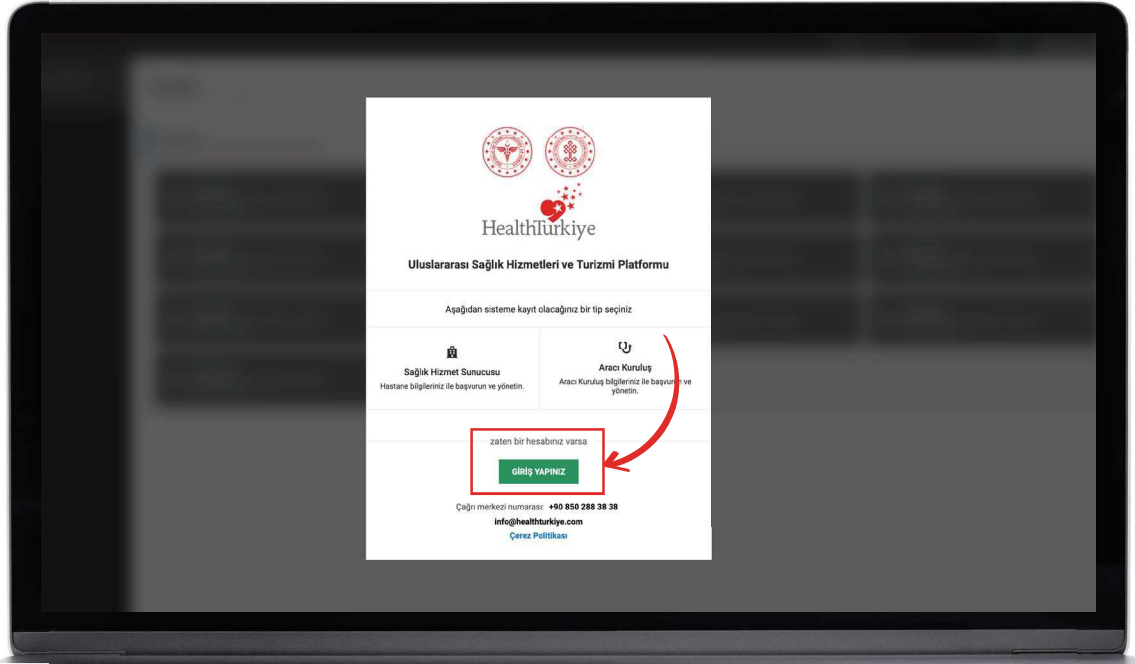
HealthTürkiye

Uluslararası Sağlık Hizmetleri ve Turizmi Platformu

Aşağıdan sisteme kayıt olacağınız bir tip seçiniz

Sağlık Hizmet Sunucusu
Hastane bilgileriniz ile başvurun ve yönetin.

Aracı Kuruluş
Aracı Kuruluş bilgileriniz ile başvurun ve yönetin.

zaten bir hesabınız varsa

GİRİŞ YAPINIZ

Çağrı merkezi numarası: +90 850 288 38 38
info@healthturkiye.com
Çerez Politikası